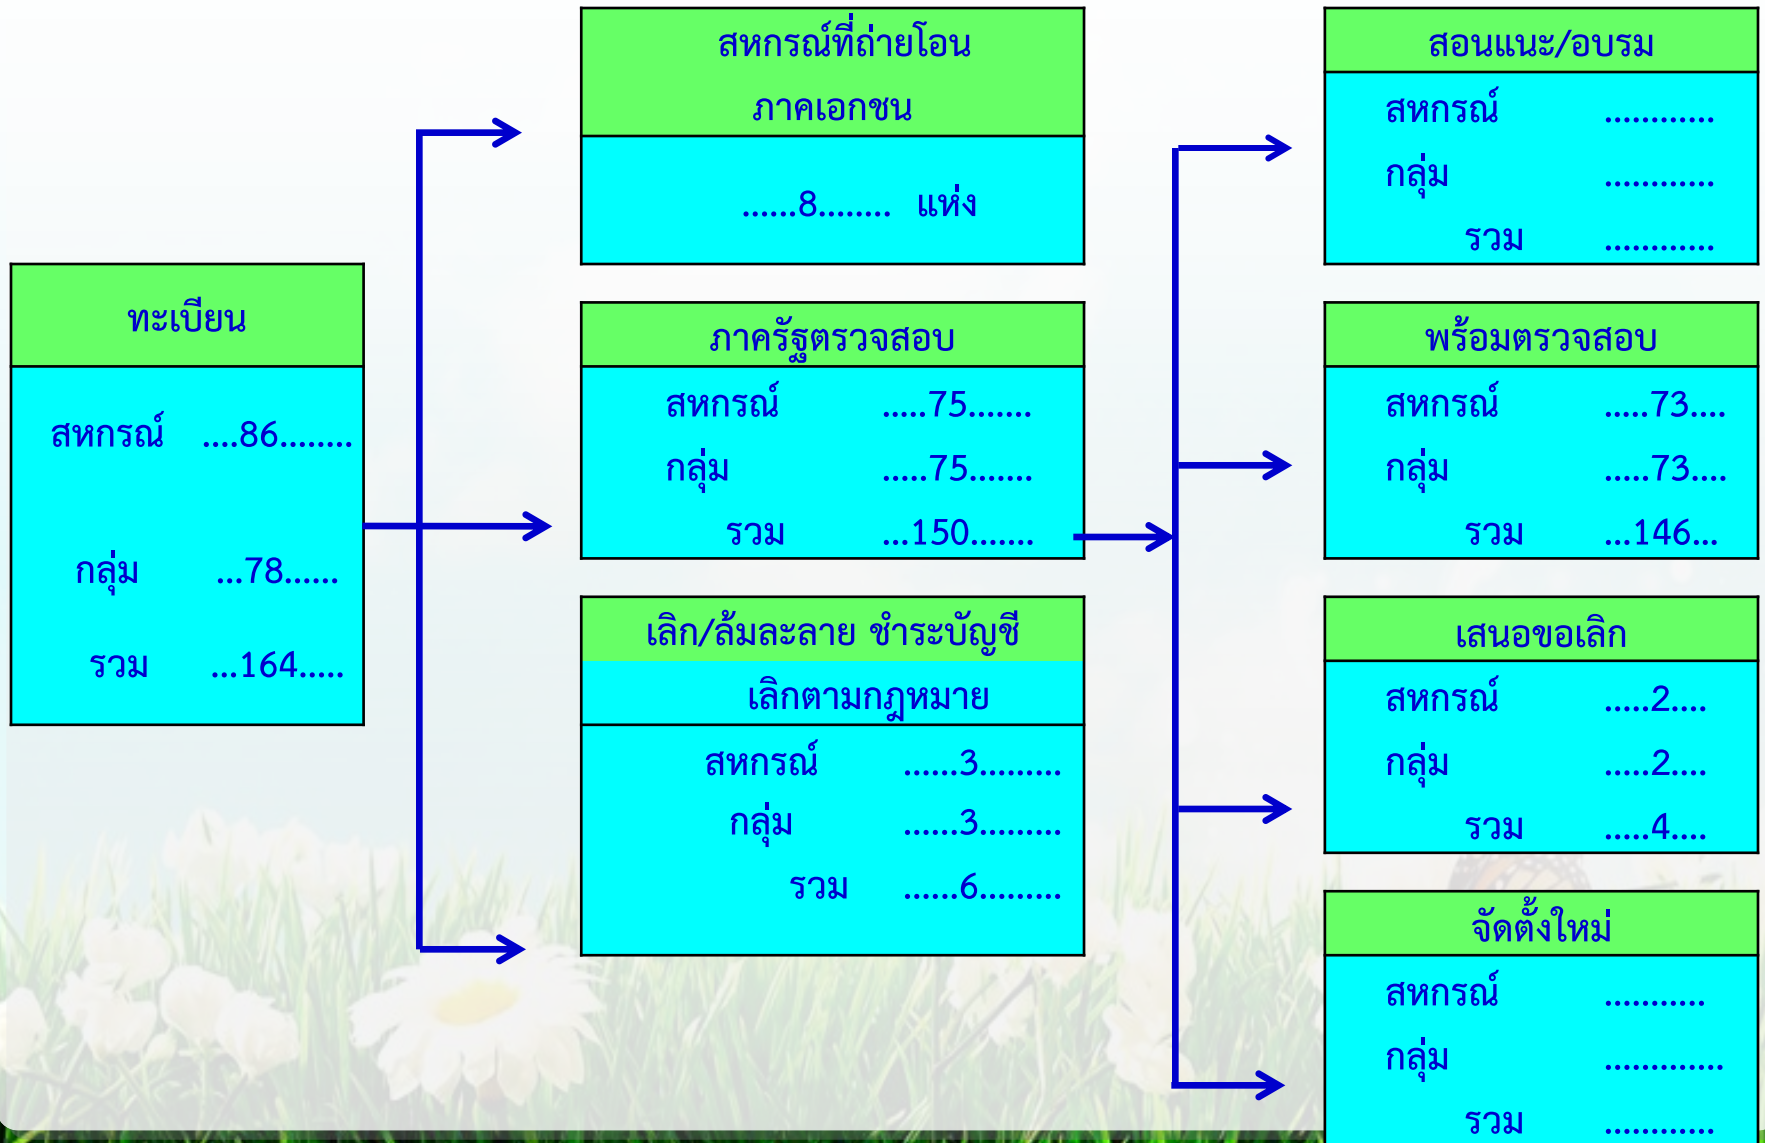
ทะเบียน

สหกรณ์ ....86........

กลุ่ม ...78......

รวม ...164.....

สหกรณ์ที่ถ่ายโอน

ภาคเอกชน

......8........ แห่ง

ภาครัฐตรวจสอบ

สหกรณ์ .....75.......

กลุ่ม .....75.......

รวม ...150.......

เลิก/ล้มละลาย ชำระบัญชี

เลิกตามกฎหมาย

สหกรณ์ ......3.........

กลุ่ม ......3.........

รวม ......6.........

สอนแนะ/อบรม

สหกรณ์ ...........

กลุ่ม ...........

รวม ...........

พร้อมตรวจสอบ

สหกรณ์ .....73....

กลุ่ม .....73....

รวม ...146...

เสนอขอเลิก

สหกรณ์ .....2....

กลุ่ม .....2....

รวม .....4....

จัดตั้งใหม่

สหกรณ์ ..........

กลุ่ม ............

รวม ...........